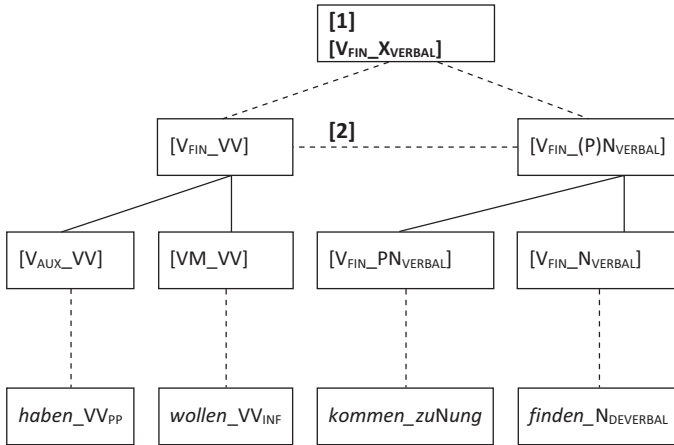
[1]
$[V_{FIN}\_X_{VERBAL}]$

$[V_{FIN}\_VV]$

[2]

$[V_{FIN}\_(P)N_{VERBAL}]$

$[V_{AUX}\_VV]$

$[VM\_VV]$

$[V_{FIN}\_PN_{VERBAL}]$

$[V_{FIN}\_N_{VERBAL}]$

*haben*\_$VV_{PP}$

*wollen*\_$VV_{INF}$

*kommen\_zu*Nung

*finden*\_$N_{DEVERBAL}$